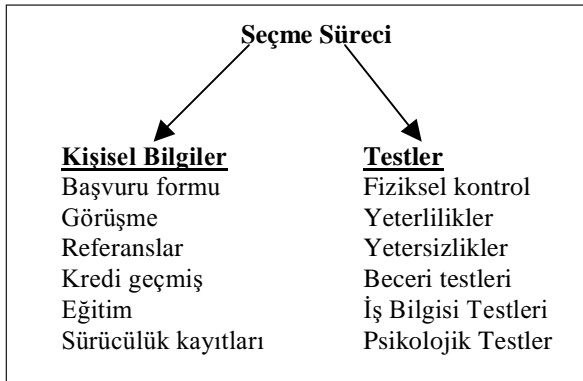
Seçme Süreci

Kişisel Bilgiler
Başvuru formu
Görüşme
Referanslar
Kredi geçmiş
Eğitim
Sürücülük kayıtları

Testler
Fiziksel kontrol
Yeterlilikler
Yetersizlikler
Beceri testleri
İş Bilgisi Testleri
Psikolojik Testler